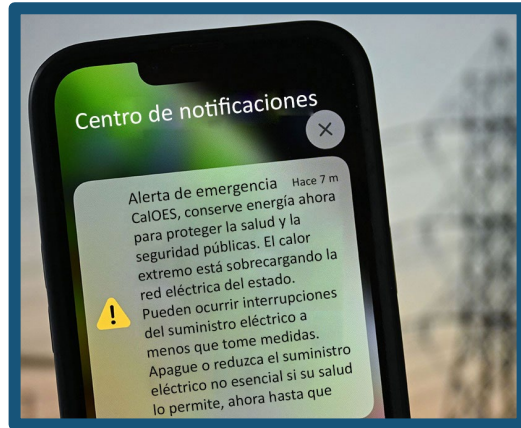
Centro de notificaciones

Alerta de emergencia Hace 7 m
CalOES, conserve energía ahora para proteger la salud y la seguridad públicas. El calor extremo está sobrecargando la red eléctrica del estado. Pueden ocurrir interrupciones del suministro eléctrico a menos que tome medidas. Apague o reduzca el suministro eléctrico no esencial si su salud lo permite, ahora hasta que